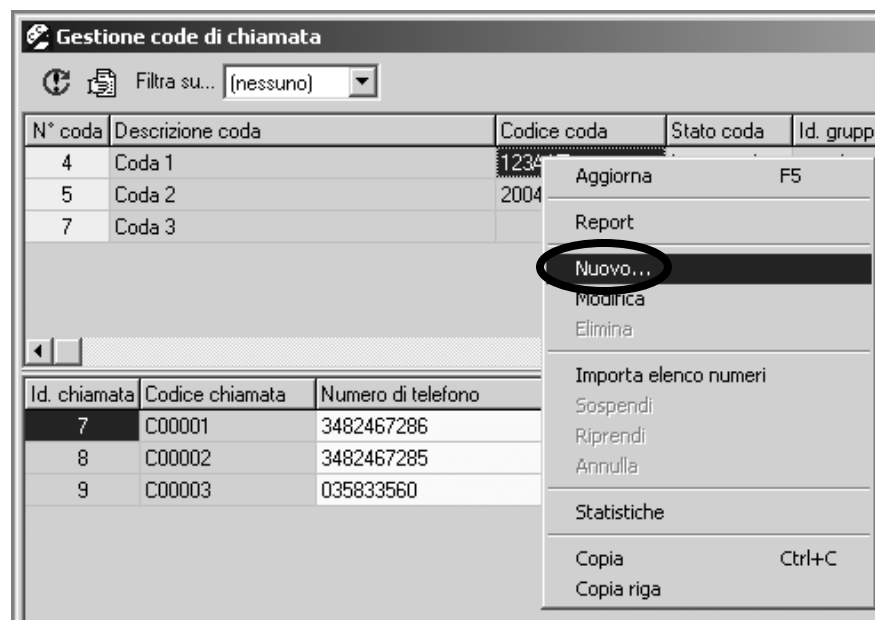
Gestione code di chiamata

Filtra su... (nessuno)

| N° coda | Descrizione coda | Codice coda | Stato coda | Id. grupp |
|---|---|---|---|---|
| 4 | Coda 1 | 1234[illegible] | | |
| 5 | Coda 2 | 2004 | | |
| 7 | Coda 3 | | | |

Aggiorna F5
Report
Nuovo...
Modifica
Elimina
Importa elenco numeri
Sospendi
Riprendi
Annulla
Statistiche
Copia Ctrl+C
Copia riga

| Id. chiamata | Codice chiamata | Numero di telefono |
|---|---|---|
| 7 | C00001 | 3482467286 |
| 8 | C00002 | 3482467285 |
| 9 | C00003 | 035833560 |